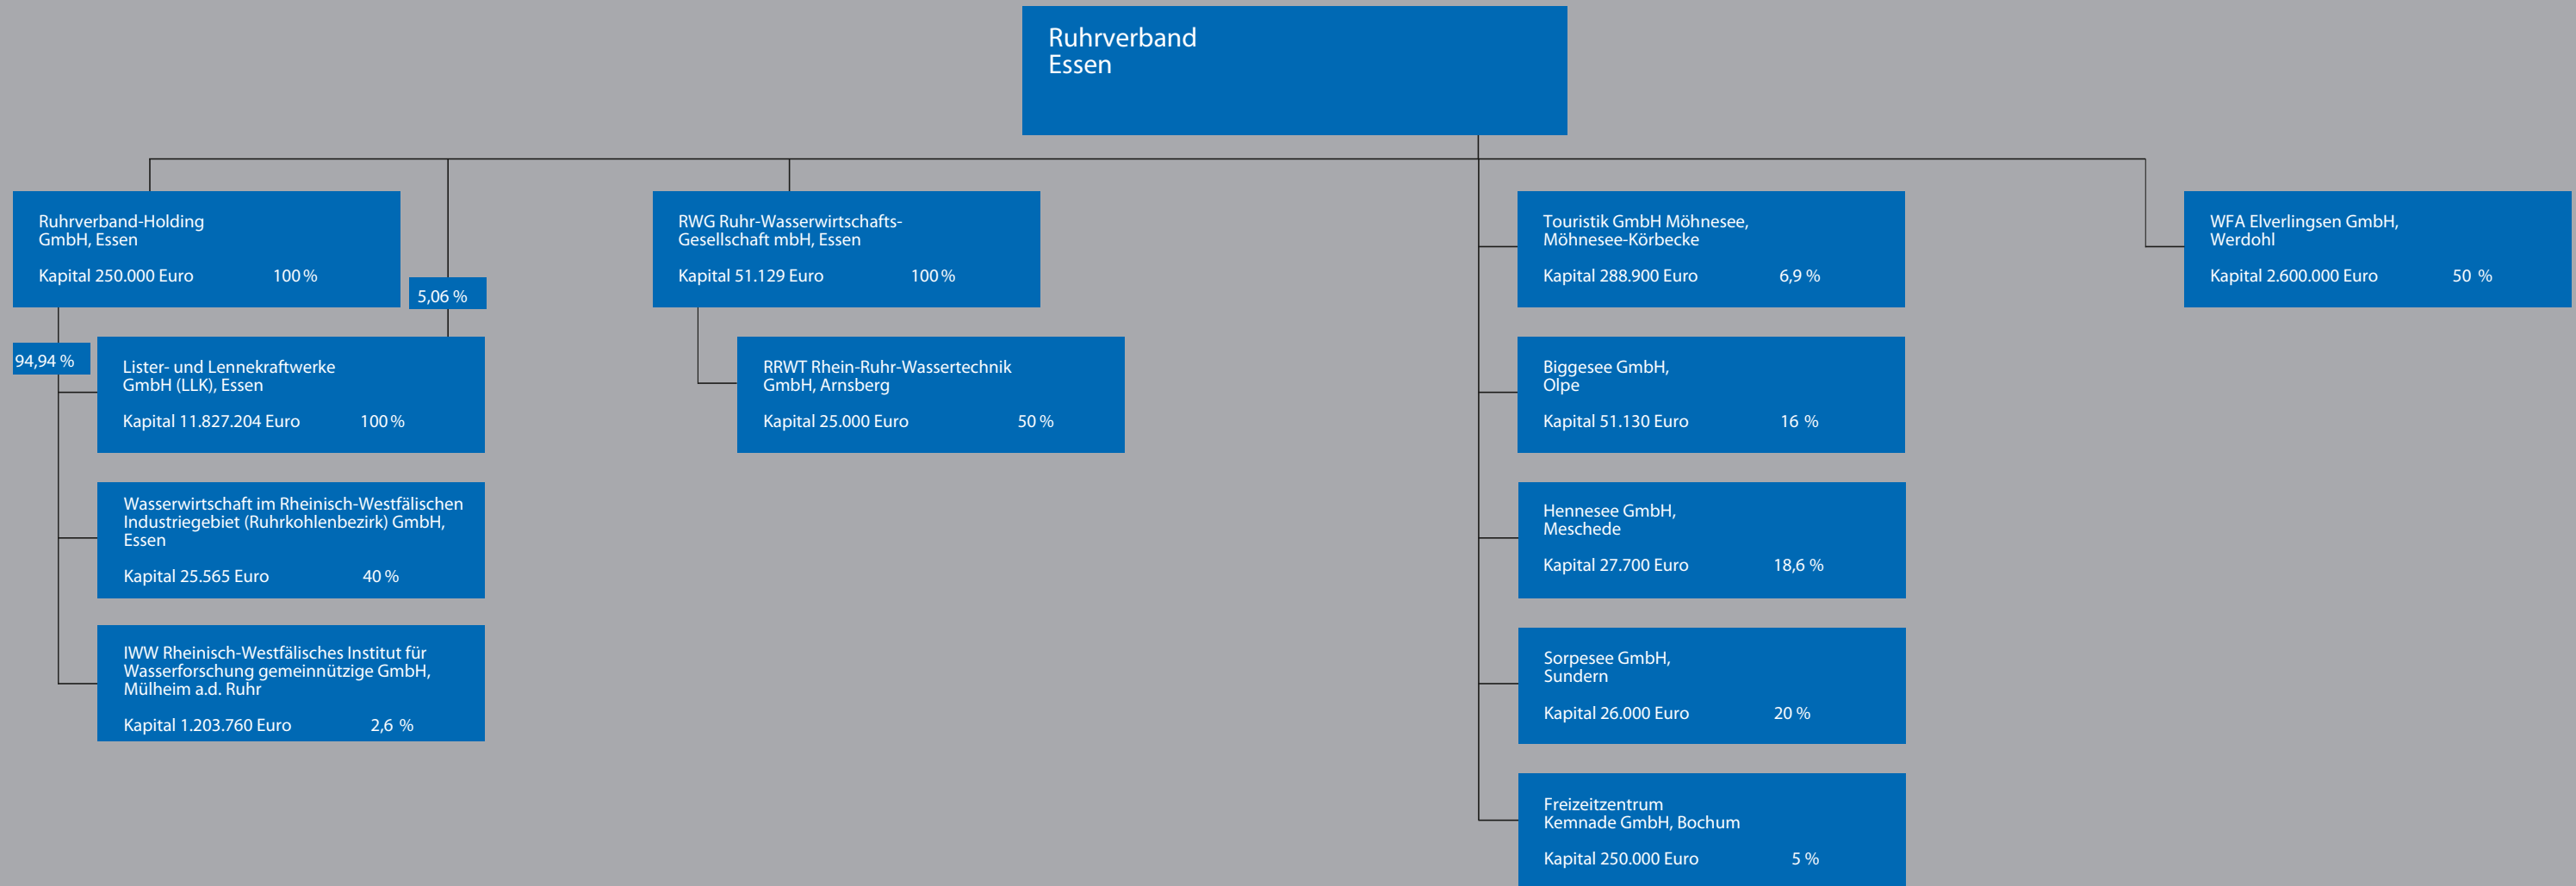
Ruhrverband
Essen

Ruhrverband-Holding GmbH, Essen

Kapital 250.000 Euro 100 %

5,06 %

94,94 %

Lister- und Lennekraftwerke GmbH (LLK), Essen

Kapital 11.827.204 Euro 100 %

Wasserwirtschaft im Rheinisch-Westfälischen Industriegebiet (Ruhrkohlenbezirk) GmbH, Essen

Kapital 25.565 Euro 40 %

IWW Rheinisch-Westfälisches Institut für Wasserforschung gemeinnützige GmbH, Mülheim a.d. Ruhr

Kapital 1.203.760 Euro 2,6 %

RWG Ruhr-Wasserwirtschafts-Gesellschaft mbH, Essen

Kapital 51.129 Euro 100 %

RRWT Rhein-Ruhr-Wassertechnik GmbH, Arnsberg

Kapital 25.000 Euro 50 %

Touristik GmbH Möhnesee, Möhnesee-Körbecke

Kapital 288.900 Euro 6,9 %

Biggesee GmbH, Olpe

Kapital 51.130 Euro 16 %

Hennesee GmbH, Meschede

Kapital 27.700 Euro 18,6 %

Sorpesee GmbH, Sundern

Kapital 26.000 Euro 20 %

Freizeitzentrum Kemnade GmbH, Bochum

Kapital 250.000 Euro 5 %

WFA Elverlingsen GmbH, Werdohl

Kapital 2.600.000 Euro 50 %